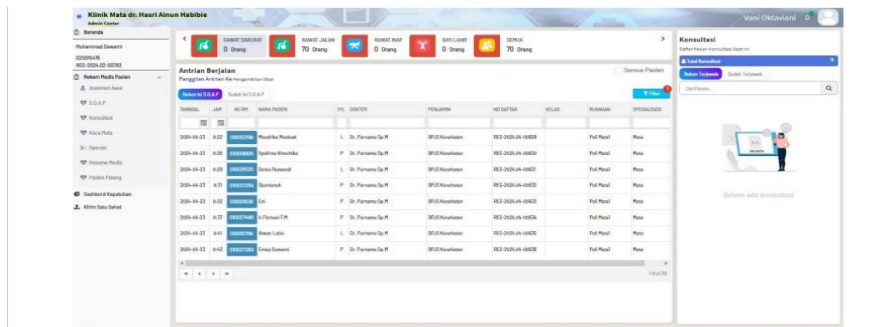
Klinik Mata dr. Hasri Ainun Habibie
Admin Center

Vani Oktaviani

Beranda
Muhammad Dawami
020015416
REG-2024-02-00783
Rekam Medis Pasien
Asesmen Awal
S.O.A.P
Konsultasi
Kaca Mata
Operasi
Resume Medis
Pasien Pulang
Dashboard Kepatuhan
Kirim Satu Sehat

GAWAT DARURAT 0 Orang
RAWAT JALAN 70 Orang
RAWAT INAP 0 Orang
BAYI LAHIR 0 Orang
SEMUA 70 Orang

Antrian Berjalan
Panggilan Antrian Ke Pengambilan Obat
Semua Pasien
Belum ke S.O.A.P
Sudah ke S.O.A.P
Filter

| TANGGAL | JAM | NO.RM | NAMA PASIEN | P/L | DOKTER | PENJAMIN | NO DAFTAR | KELAS | RUANGAN | SPESIALISASI |
|---|---|---|---|---|---|---|---|---|---|---|
| 2024-04-23 | 8:22 | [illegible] | Mondtika Maobok | L | Dr. Purnamo Sp.M | BPJS Kesehatan | REG-2024-04-00029 | | Poli Mata | Mata |
| 2024-04-23 | 8:26 | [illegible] | Syafrina Nasution | P | Dr. Purnamo Sp.M | BPJS Kesehatan | REG-2024-04-00030 | | Poli Mata | Mata |
| 2024-04-23 | 8:29 | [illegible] | Dewa Rayawadi | L | Dr. Purnamo Sp.M | BPJS Kesehatan | REG-2024-04-00031 | | Poli Mata | Mata |
| 2024-04-23 | 8:31 | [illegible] | Djuminah | P | Dr. Purnamo Sp.M | BPJS Kesehatan | REG-2024-04-00032 | | Poli Mata | Mata |
| 2024-04-23 | 8:32 | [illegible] | Eni | P | Dr. Purnamo Sp.M | BPJS Kesehatan | REG-2024-04-00033 | | Poli Mata | Mata |
| 2024-04-23 | 8:37 | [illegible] | A. Firmani T.M | P | Dr. Purnamo Sp.M | BPJS Kesehatan | REG-2024-04-00034 | | Poli Mata | Mata |
| 2024-04-23 | 8:41 | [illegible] | Ilawan Lubis | L | Dr. Purnamo Sp.M | BPJS Kesehatan | REG-2024-04-00035 | | Poli Mata | Mata |
| 2024-04-23 | 8:43 | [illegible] | Emay Sumarni | P | Dr. Purnamo Sp.M | BPJS Kesehatan | REG-2024-04-00036 | | Poli Mata | Mata |

1 to 8 of 70

Konsultasi
Daftar Pasien Konsultasi Saat Ini
Total Konsultasi
Belum Terjawab
Sudah Terjawab
Cari Pasien...
Belum ada konsultasi